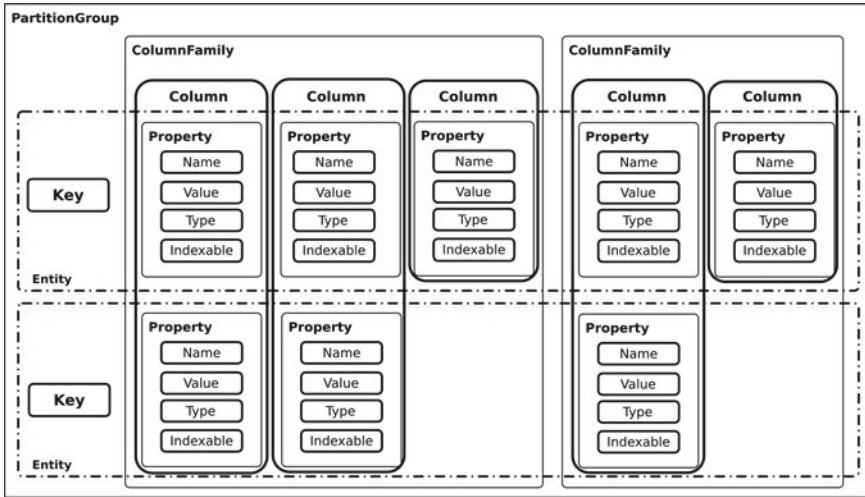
PartitionGroup

ColumnFamily

Column

Column

Column

ColumnFamily

Column

Column

Key

Property

Name

Value

Type

Indexable

Property

Name

Value

Type

Indexable

Property

Name

Value

Type

Indexable

Property

Name

Value

Type

Indexable

Property

Name

Value

Type

Indexable

Entity

Key

Property

Name

Value

Type

Indexable

Property

Name

Value

Type

Indexable

Property

Name

Value

Type

Indexable

Entity